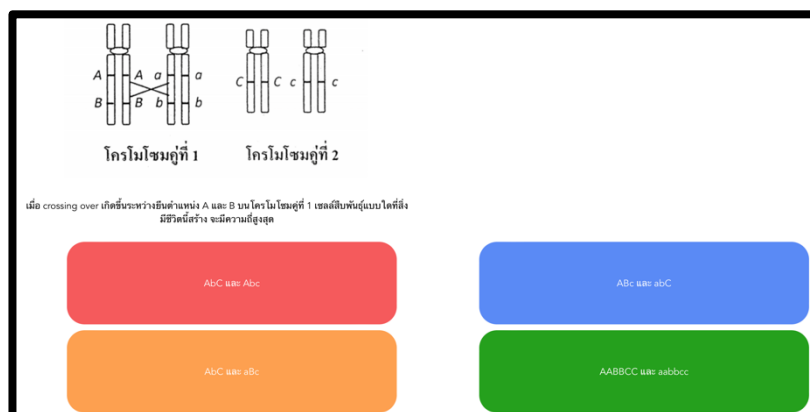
A A a a
B B b b
C C c c

โครโมโซมคู่ที่ 1 โครโมโซมคู่ที่ 2

เมื่อ crossing over เกิดขึ้นระหว่างยีนตำแหน่ง A และ B บนโครโมโซมคู่ที่ 1 เซลล์สืบพันธุ์แบบใดที่สิ่งมีชีวิตนี้สร้าง จะมีความถี่สูงสุด

AbC และ Abc

ABc และ abC

AbC และ aBc

AABBCC และ aabbcc